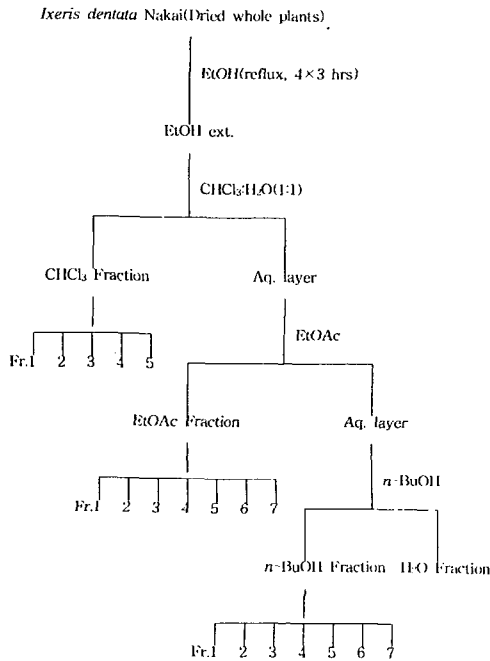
Ixeris dentata Nakai(Dried whole plants)

EtOH(reflux, 4×3 hrs)

EtOH ext.

$CHCl_3$:$H_2O$(1:1)

$CHCl_3$ Fraction

Aq. layer

Fr.1 2 3 4 5

EtOAc

EtOAc Fraction

Aq. layer

Fr.1 2 3 4 5 6 7

n-BuOH

n-BuOH Fraction

$H_2O$ Fraction

Fr.1 2 3 4 5 6 7